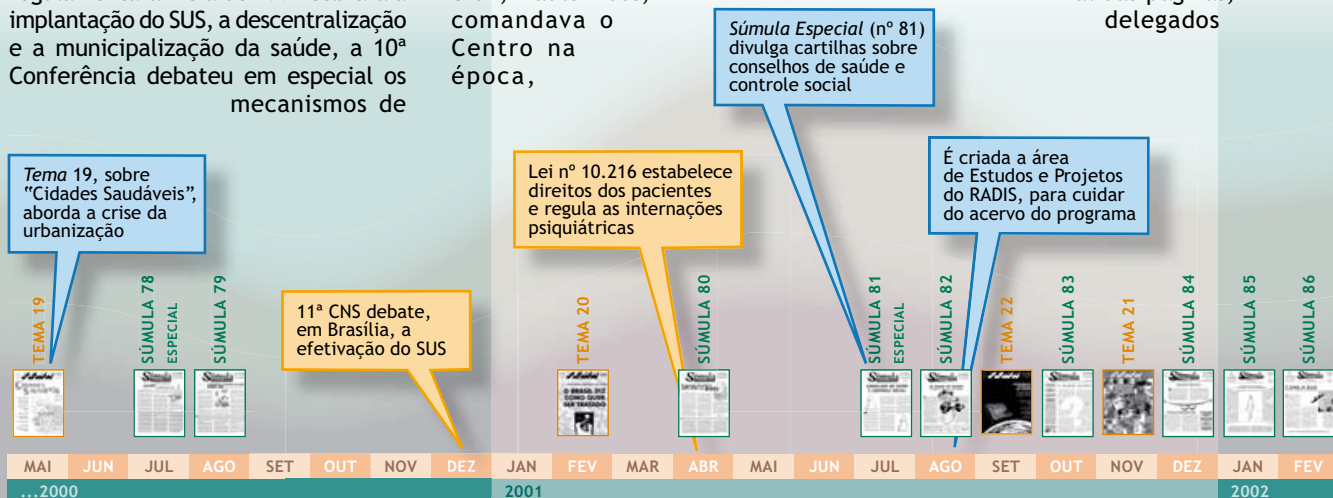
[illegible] implantação do SUS, a descentralização e a municipalização da saúde, a 10ª Conferência debateu em especial os mecanismos de

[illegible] comandava o Centro na época,

*Súmula Especial* (nº 81) divulga cartilhas sobre conselhos de saúde e controle social

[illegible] delegados

*Tema* 19, sobre "Cidades Saudáveis", aborda a crise da urbanização

Lei nº 10.216 estabelece direitos dos pacientes e regula as internações psiquiátricas

É criada a área de Estudos e Projetos do RADIS, para cuidar do acervo do programa

11ª CNS debate, em Brasília, a efetivação do SUS

TEMA 19
SÚMULA 78 ESPECIAL
SÚMULA 79
TEMA 20
SÚMULA 80
SÚMULA 81 ESPECIAL
SÚMULA 82
TEMA 22
SÚMULA 83
TEMA 21
SÚMULA 84
SÚMULA 85
SÚMULA 86

MAI JUN JUL AGO SET OUT NOV DEZ JAN FEV MAR ABR MAI JUN JUL AGO SET OUT NOV DEZ JAN FEV

...2000
2001
2002